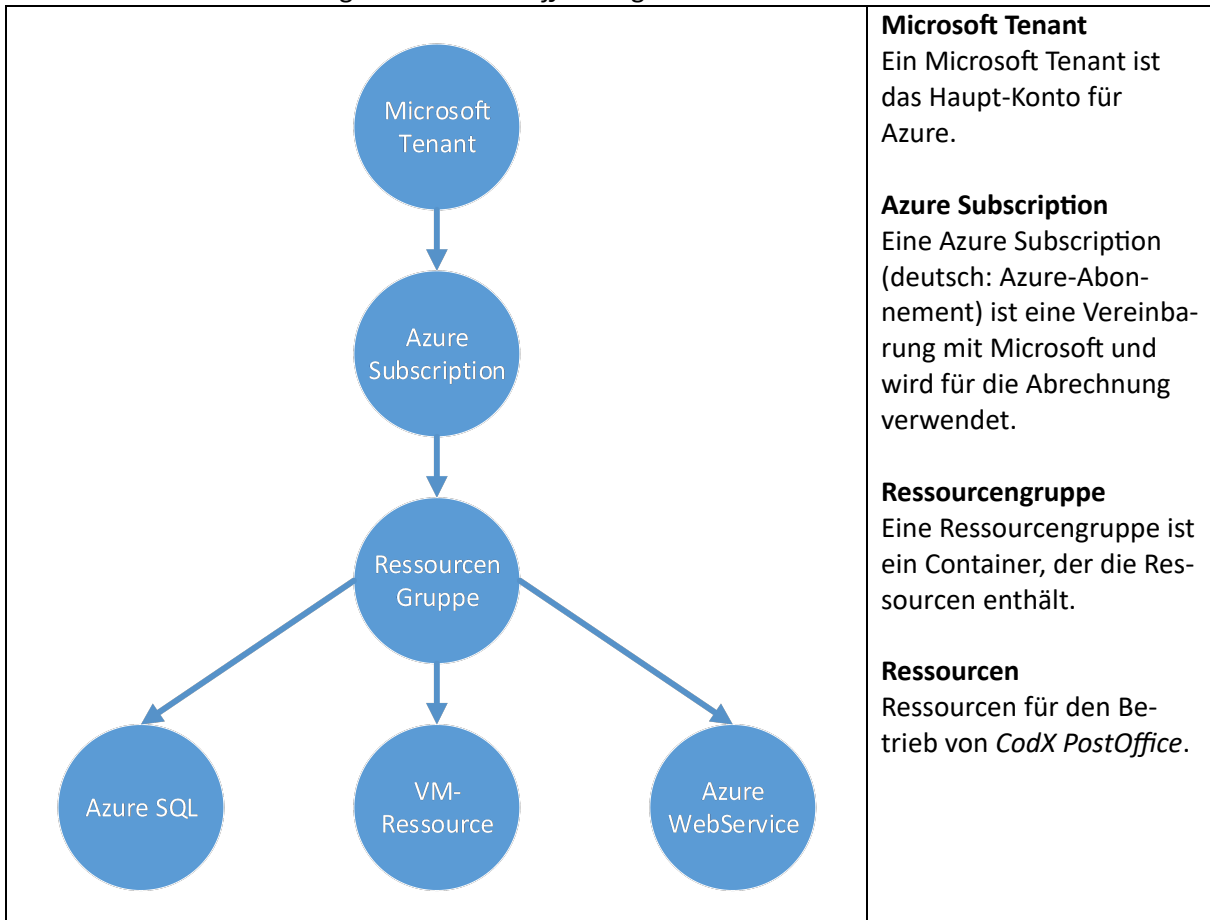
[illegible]

Microsoft Tenant

Azure Subscription

Ressourcen Gruppe

Azure SQL

VM-Ressource

Azure WebService

**Microsoft Tenant**
Ein Microsoft Tenant ist das Haupt-Konto für Azure.

**Azure Subscription**
Eine Azure Subscription (deutsch: Azure-Abonnement) ist eine Vereinbarung mit Microsoft und wird für die Abrechnung verwendet.

**Ressourcengruppe**
Eine Ressourcengruppe ist ein Container, der die Ressourcen enthält.

**Ressourcen**
Ressourcen für den Betrieb von *CodX PostOffice*.